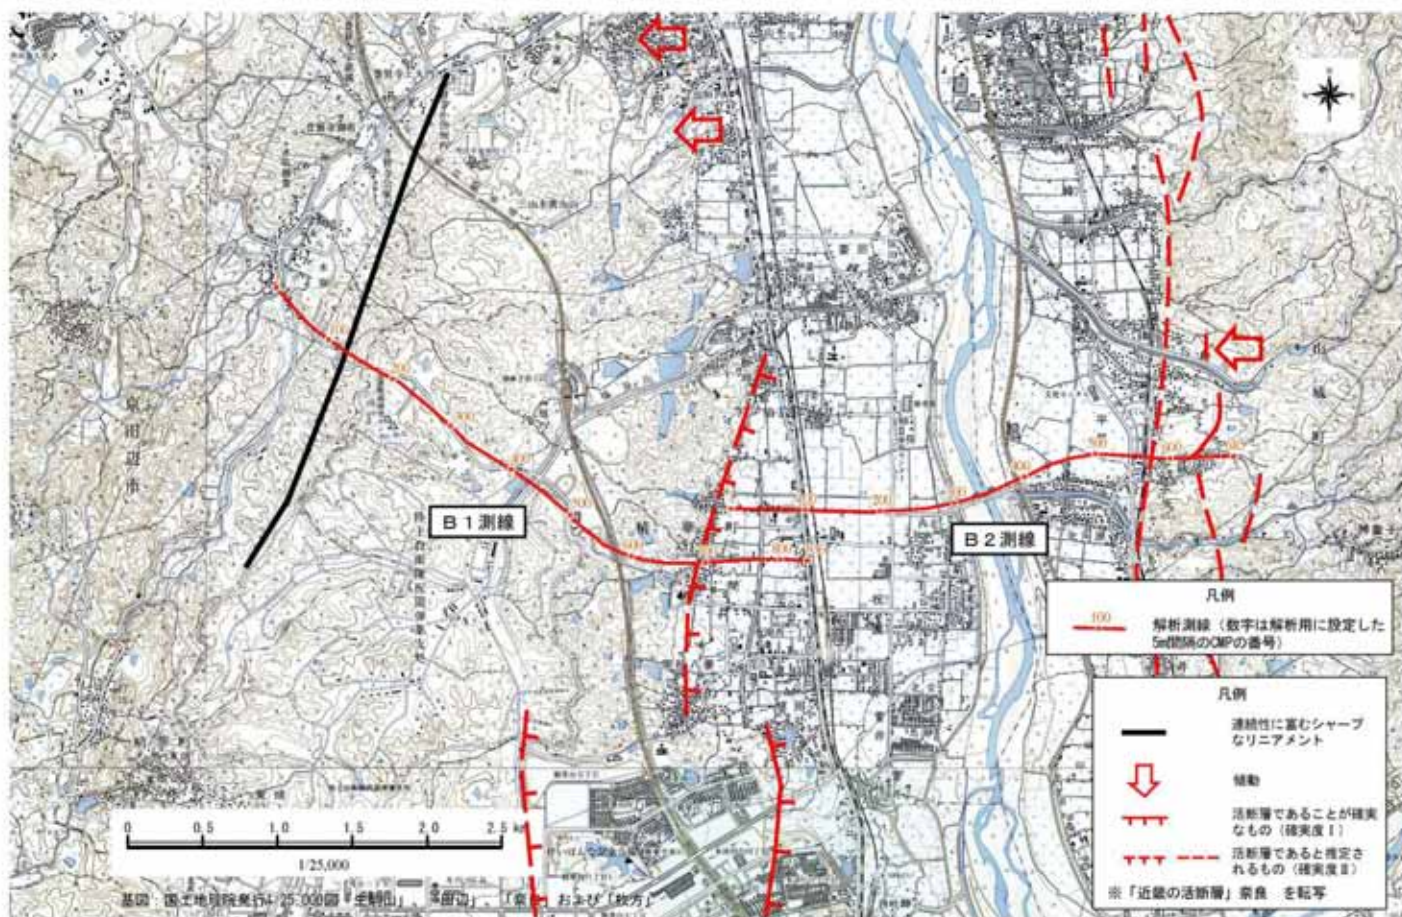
B１測線

B２測線

凡例

100 解析測線（数字は解析用に設定した5m間隔のCMPの番号）

凡例

連続性に富むシャープなリニアメント

傾動

活断層であることが確実なもの（確実度Ⅰ）

活断層であると推定されるもの（確実度Ⅱ）

※「近畿の活断層」奈良　を転写

0　0.5　1.0　1.5　2.0　2.5 km

1/25,000

基図：国土地理院発行1/25,000図「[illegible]」「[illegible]」「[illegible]」および「枚方」

京田辺市